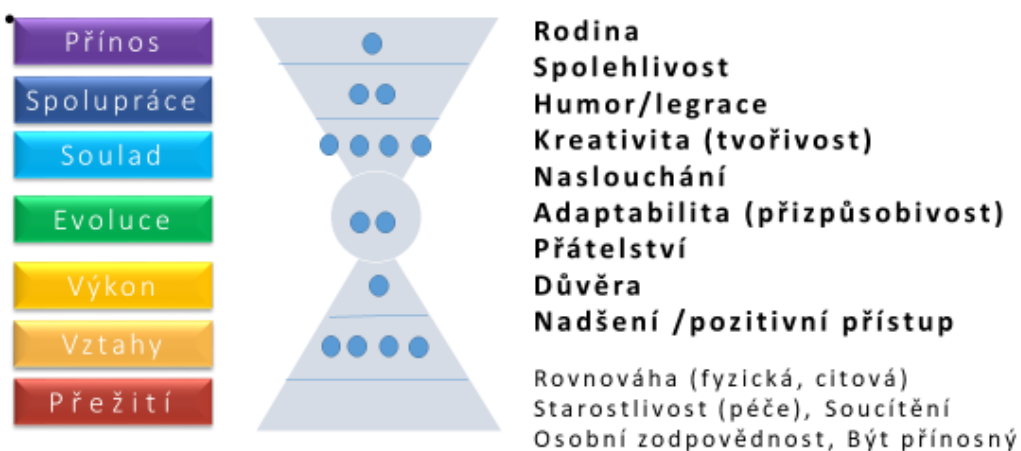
Přínos
Spolupráce
Soulad
Evoluce
Výkon
Vztahy
Přežití

Rodina
Spolehlivost
Humor/legrace
Kreativita (tvořivost)
Naslouchání
Adaptabilita (přizpůsobivost)
Přátelství
Důvěra
Nadšení /pozitivní přístup

Rovnováha (fyzická, citová)
Starostlivost (péče), Soucítění
Osobní zodpovědnost, Být přínosný